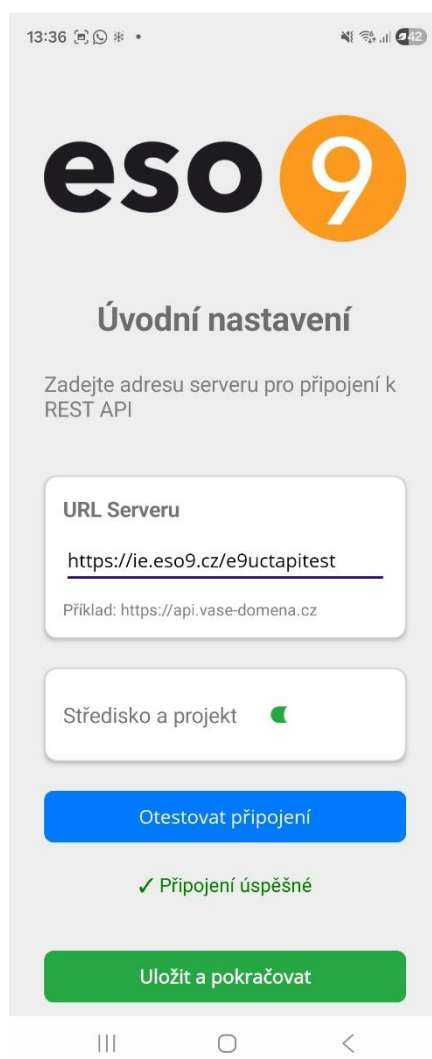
13:36

42

eso 9

Úvodní nastavení

Zadejte adresu serveru pro připojení k REST API

URL Serveru

https://ie.eso9.cz/e9uctapitest

Příklad: https://api.vase-domena.cz

Středisko a projekt

Otestovat připojení

✓ Připojení úspěšné

Uložit a pokračovat